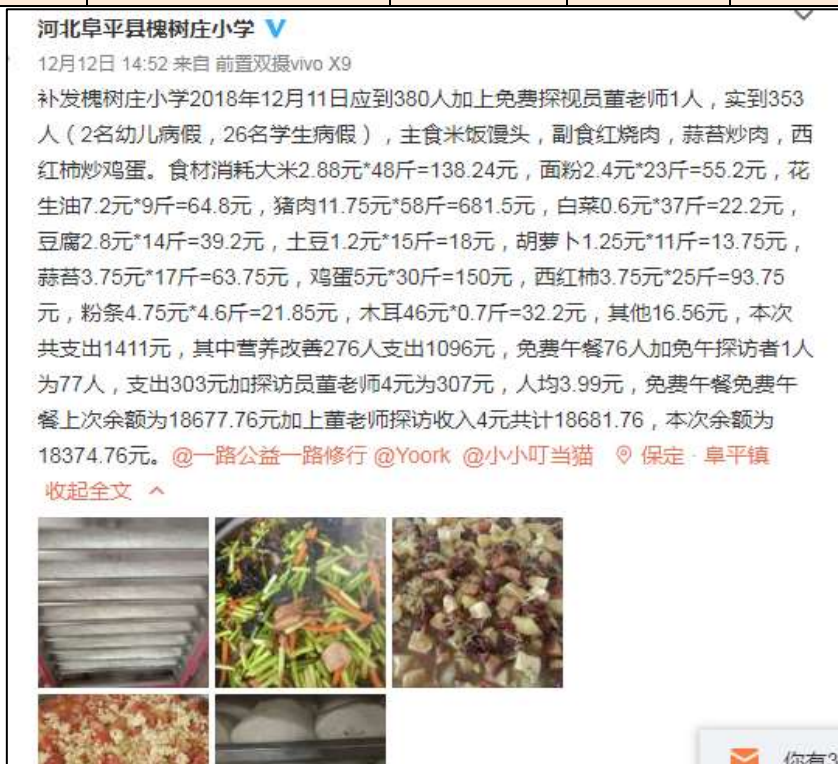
河北阜平县槐树庄小学

12月12日 14:52 来自 前置双摄vivo X9

补发槐树庄小学2018年12月11日应到380人加上免费探视员董老师1人，实到353人（2名幼儿病假，26名学生病假），主食米饭馒头，副食红烧肉，蒜苔炒肉，西红柿炒鸡蛋。食材消耗大米2.88元*48斤=138.24元，面粉2.4元*23斤=55.2元，花生油7.2元*9斤=64.8元，猪肉11.75元*58斤=681.5元，白菜0.6元*37斤=22.2元，豆腐2.8元*14斤=39.2元，土豆1.2元*15斤=18元，胡萝卜1.25元*11斤=13.75元，蒜苔3.75元*17斤=63.75元，鸡蛋5元*30斤=150元，西红柿3.75元*25斤=93.75元，粉条4.75元*4.6斤=21.85元，木耳46元*0.7斤=32.2元，其他16.56元，本次共支出1411元，其中营养改善276人支出1096元，免费午餐76人加免午探访者1人为77人，支出303元加探访员董老师4元为307元，人均3.99元，免费午餐免费午餐上次余额为18677.76元加上董老师探访收入4元共计18681.76，本次余额为18374.76元。@一路公益一路修行 @Yoork @小小叮当猫 保定 · 阜平镇

收起全文 ^

你有3